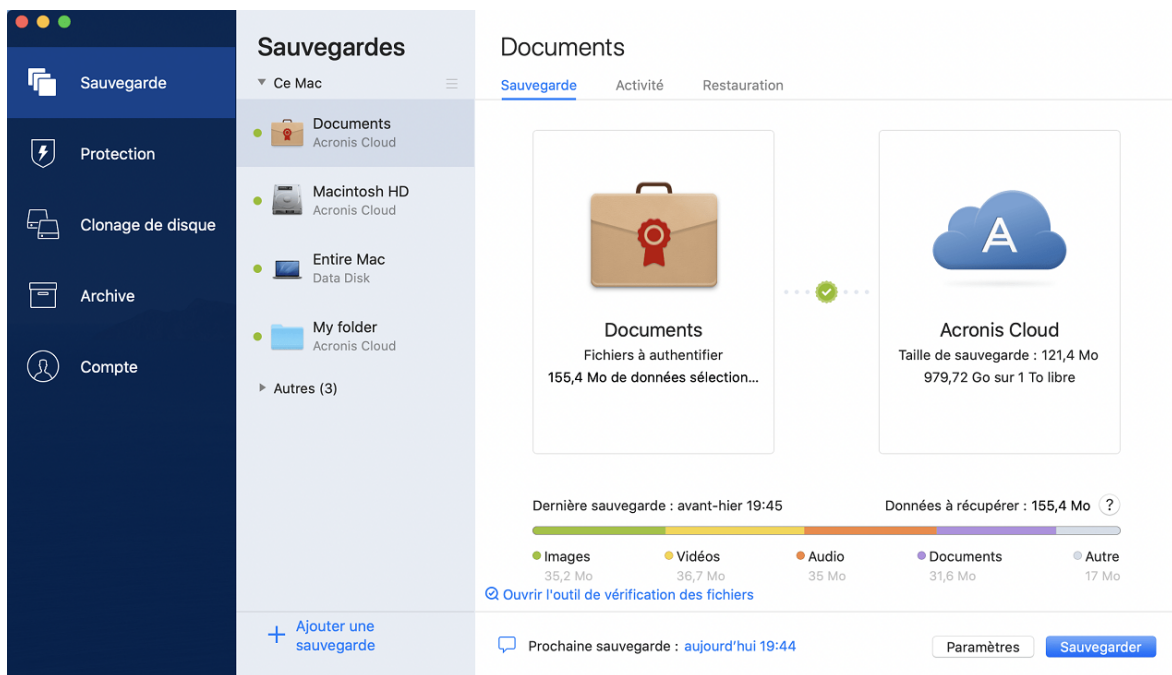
Sauvegarde

Protection

Clonage de disque

Archive

Compte

Sauvegardes

Ce Mac

Documents
Acronis Cloud

Macintosh HD
Acronis Cloud

Entire Mac
Data Disk

My folder
Acronis Cloud

Autres (3)

Ajouter une sauvegarde

Documents

Sauvegarde Activité Restauration

Documents
Fichiers à authentifier
155,4 Mo de données sélection...

Acronis Cloud
Taille de sauvegarde : 121,4 Mo
979,72 Go sur 1 To libre

Dernière sauvegarde : avant-hier 19:45

Données à récupérer : 155,4 Mo ?

Images 35,2 Mo
Vidéos 36,7 Mo
Audio 35 Mo
Documents 31,6 Mo
Autre 17 Mo

Ouvrir l'outil de vérification des fichiers

Prochaine sauvegarde : aujourd'hui 19:44

Paramètres

Sauvegarder